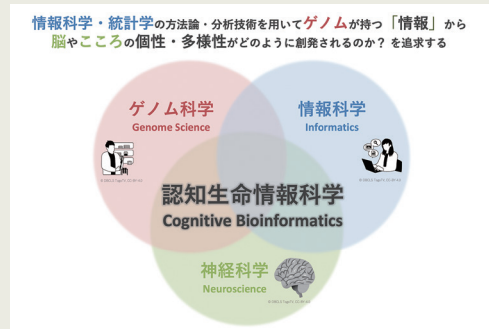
情報科学・統計学の方法論・分析技術を用いてゲノムが持つ「情報」から脳やこころの個性・多様性がどのように創発されるのか？を追求する

ゲノム科学
Genome Science

情報科学
Informatics

認知生命情報科学
Cognitive Bioinformatics

神経科学
Neuroscience

© DBCLS TogoTV / CC-BY-4.0

© DBCLS TogoTV / CC-BY-4.0

© DBCLS TogoTV / CC-BY-4.0